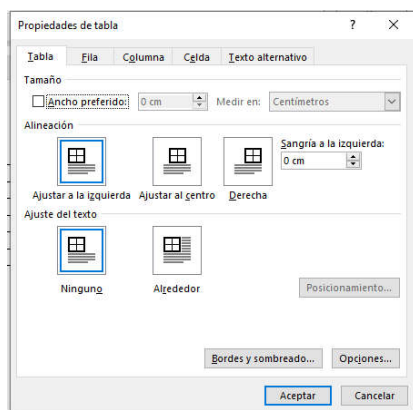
Propiedades de tabla ? X

Tabla Fila Columna Celda Texto alternativo

Tamaño

Ancho preferido: 0 cm Medir en: Centímetros

Alineación

Sangría a la izquierda:
0 cm

Ajustar a la izquierda Ajustar al centro Derecha

Ajuste del texto

Ninguno Alrededor

Posicionamiento...

Bordes y sombreado... Opciones...

Aceptar Cancelar